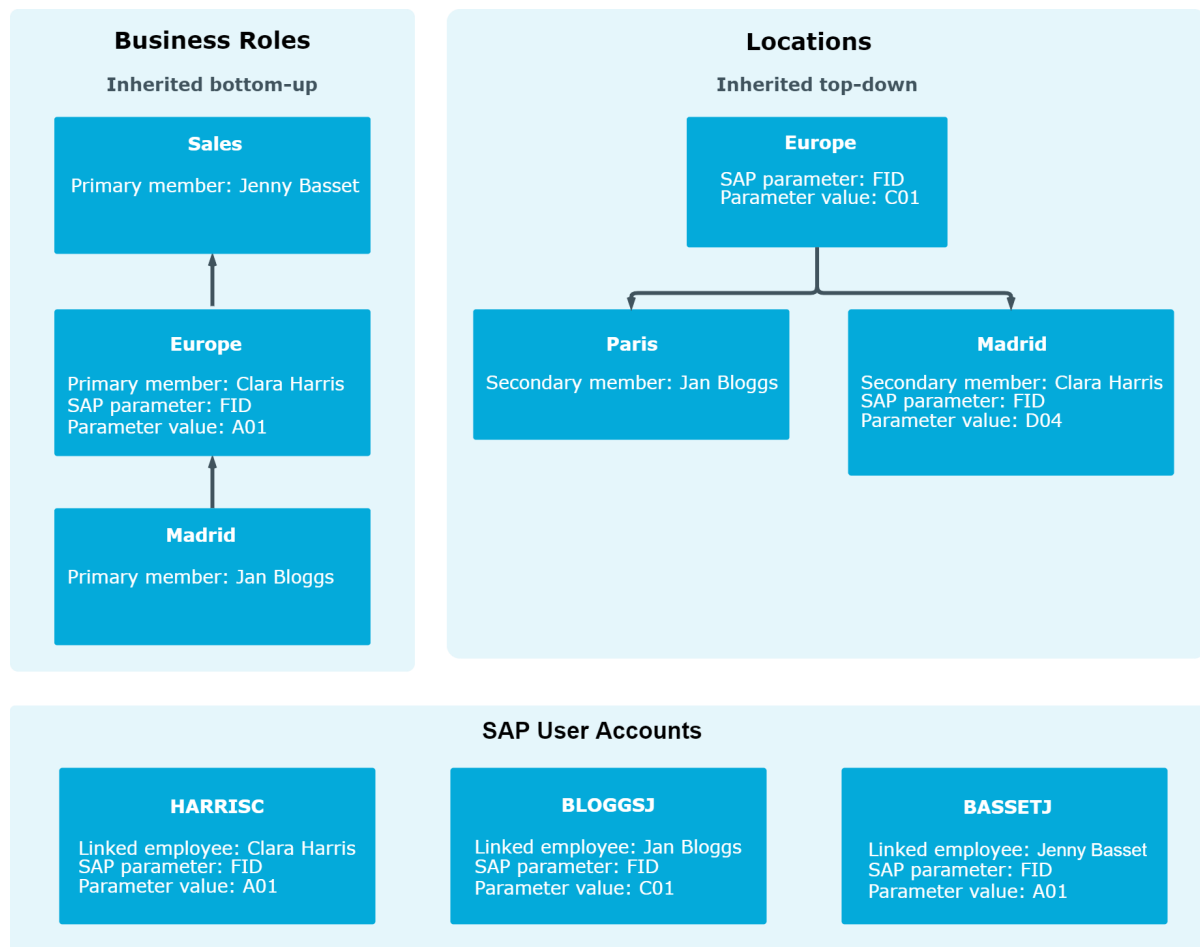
Business Roles

Inherited bottom-up

Sales

Primary member: Jenny Basset

Europe

Primary member: Clara Harris
SAP parameter: FID
Parameter value: A01

Madrid

Primary member: Jan Bloggs

Locations

Inherited top-down

Europe

SAP parameter: FID
Parameter value: C01

Paris

Secondary member: Jan Bloggs

Madrid

Secondary member: Clara Harris
SAP parameter: FID
Parameter value: D04

SAP User Accounts

HARRISC

Linked employee: Clara Harris
SAP parameter: FID
Parameter value: A01

BLOGGSJ

Linked employee: Jan Bloggs
SAP parameter: FID
Parameter value: C01

BASSETJ

Linked employee: Jenny Basset
SAP parameter: FID
Parameter value: A01